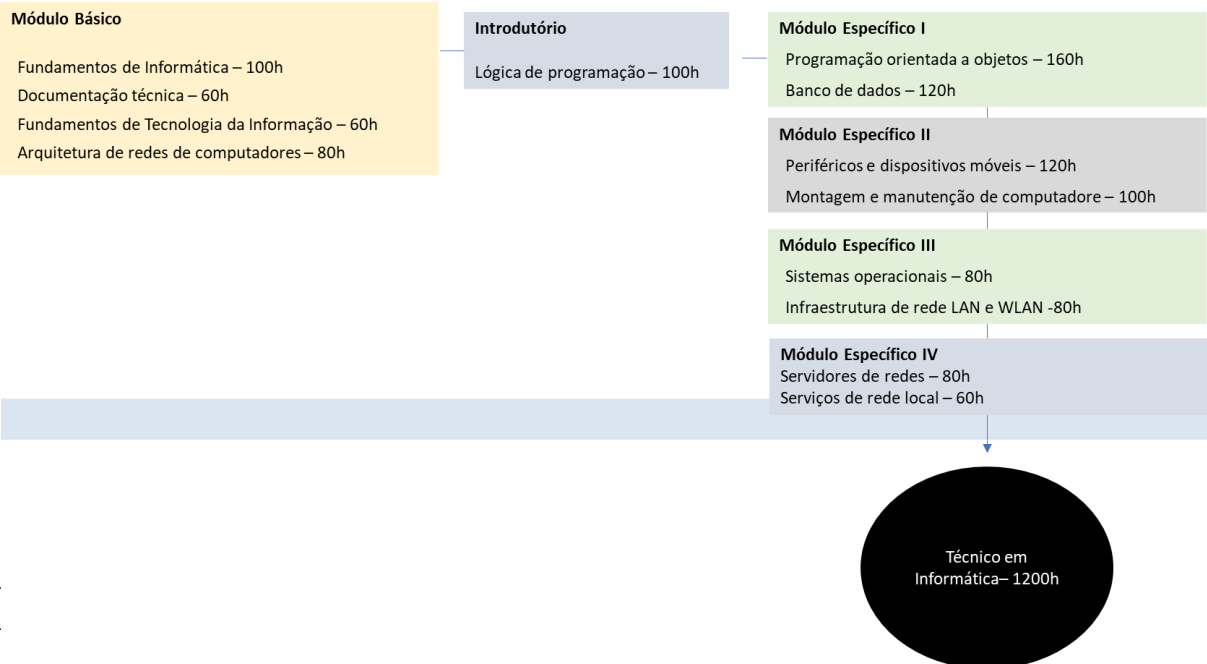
Módulo Básico

Fundamentos de Informática – 100h
Documentação técnica – 60h
Fundamentos de Tecnologia da Informação – 60h
Arquitetura de redes de computadores – 80h

Introdutório

Lógica de programação – 100h

Módulo Específico I
Programação orientada a objetos – 160h
Banco de dados – 120h

Módulo Específico II
Periféricos e dispositivos móveis – 120h
Montagem e manutenção de computadore – 100h

Módulo Específico III
Sistemas operacionais – 80h
Infraestrutura de rede LAN e WLAN -80h

Módulo Específico IV
Servidores de redes – 80h
Serviços de rede local – 60h

Técnico em Informática– 1200h